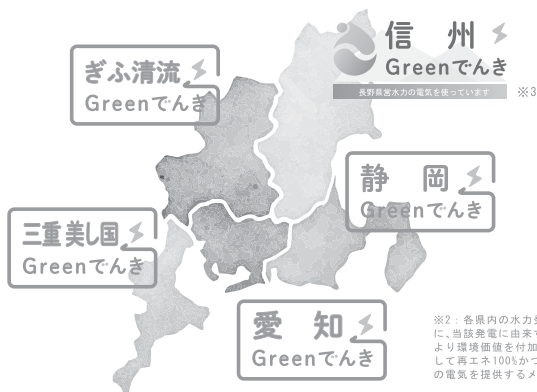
信州
Greenでんき
長野県営水力の電気を使っています
※3

ぎふ清流
Greenでんき

静岡
Greenでんき

三重美し国
Greenでんき

愛知
Greenでんき

※2：各県内の水力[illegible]
に、当該発電に由来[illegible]
より環境価値を付加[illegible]
して再エネ100%かつ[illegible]
の電気を提供するメ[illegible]